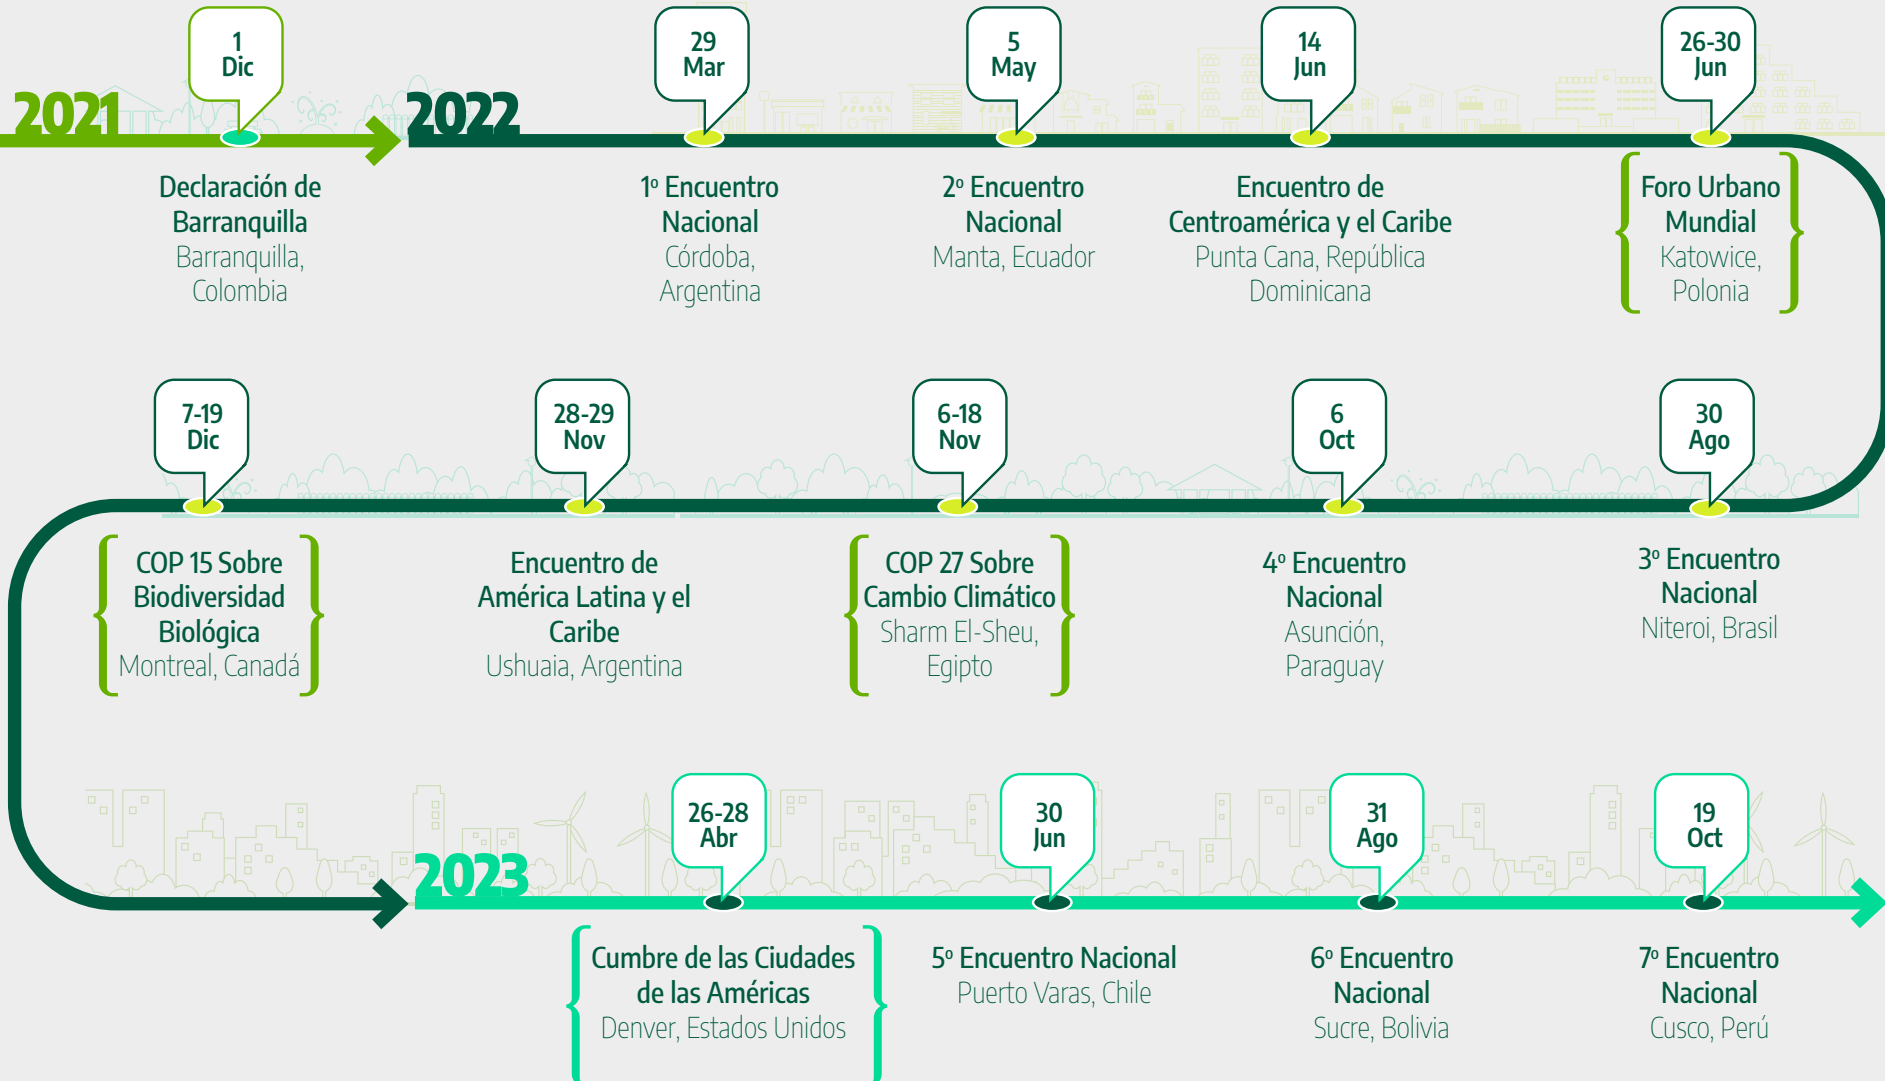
2021

1
Dic

Declaración de Barranquilla
Barranquilla, Colombia

2022

29
Mar

1º Encuentro Nacional
Córdoba, Argentina

5
May

2º Encuentro Nacional
Manta, Ecuador

14
Jun

Encuentro de Centroamérica y el Caribe
Punta Cana, República Dominicana

26-30
Jun

Foro Urbano Mundial
Katowice, Polonia

30
Ago

3º Encuentro Nacional
Niteroi, Brasil

6
Oct

4º Encuentro Nacional
Asunción, Paraguay

6-18
Nov

COP 27 Sobre Cambio Climático
Sharm El-Sheu, Egipto

28-29
Nov

Encuentro de América Latina y el Caribe
Ushuaia, Argentina

7-19
Dic

COP 15 Sobre Biodiversidad Biológica
Montreal, Canadá

2023

26-28
Abr

Cumbre de las Ciudades de las Américas
Denver, Estados Unidos

30
Jun

5º Encuentro Nacional
Puerto Varas, Chile

31
Ago

6º Encuentro Nacional
Sucre, Bolivia

19
Oct

7º Encuentro Nacional
Cusco, Perú